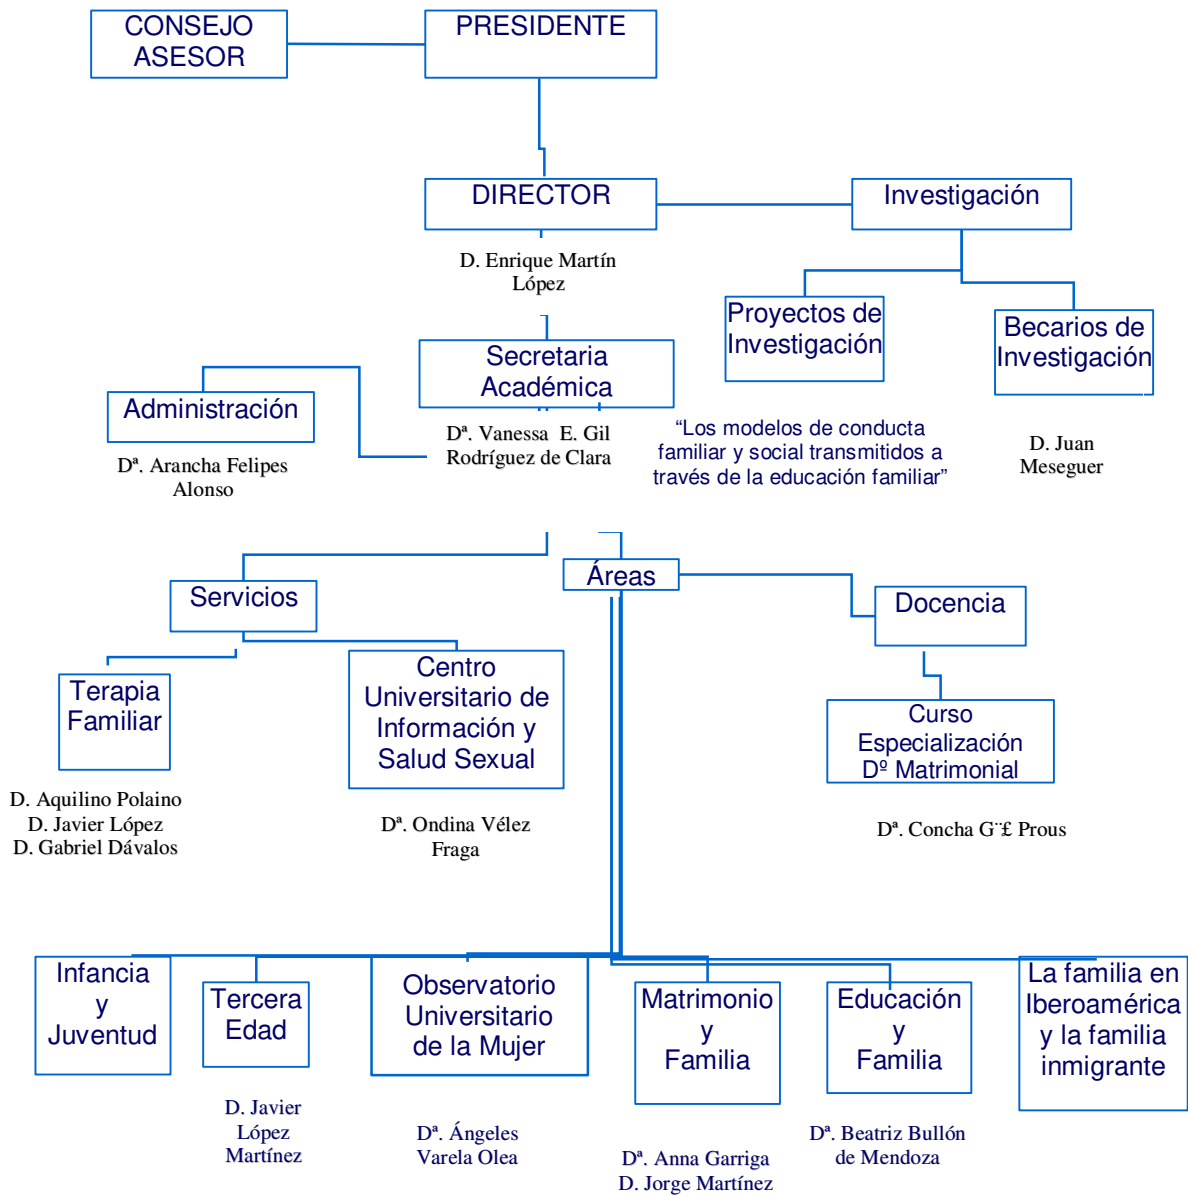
CONSEJO ASESOR

PRESIDENTE

DIRECTOR

D. Enrique Martín López

Investigación

Proyectos de Investigación

Becarios de Investigación

Secretaria Académica

Dª. Vanessa E. Gil Rodríguez de Clara

Administración

Dª. Arancha Felipes Alonso

“Los modelos de conducta familiar y social transmitidos a través de la educación familiar”

D. Juan Meseguer

Servicios

Áreas

Docencia

Terapia Familiar

Centro Universitario de Información y Salud Sexual

Curso Especialización Dº Matrimonial

D. Aquilino Polaino
D. Javier López
D. Gabriel Dávalos

Dª. Ondina Vélez Fraga

Dª. Concha G¨£ Prous

Infancia y Juventud

Tercera Edad

Observatorio Universitario de la Mujer

Matrimonio y Familia

Educación y Familia

La familia en Iberoamérica y la familia inmigrante

D. Javier López Martínez

Dª. Ángeles Varela Olea

Dª. Anna Garriga
D. Jorge Martínez

Dª. Beatriz Bullón de Mendoza